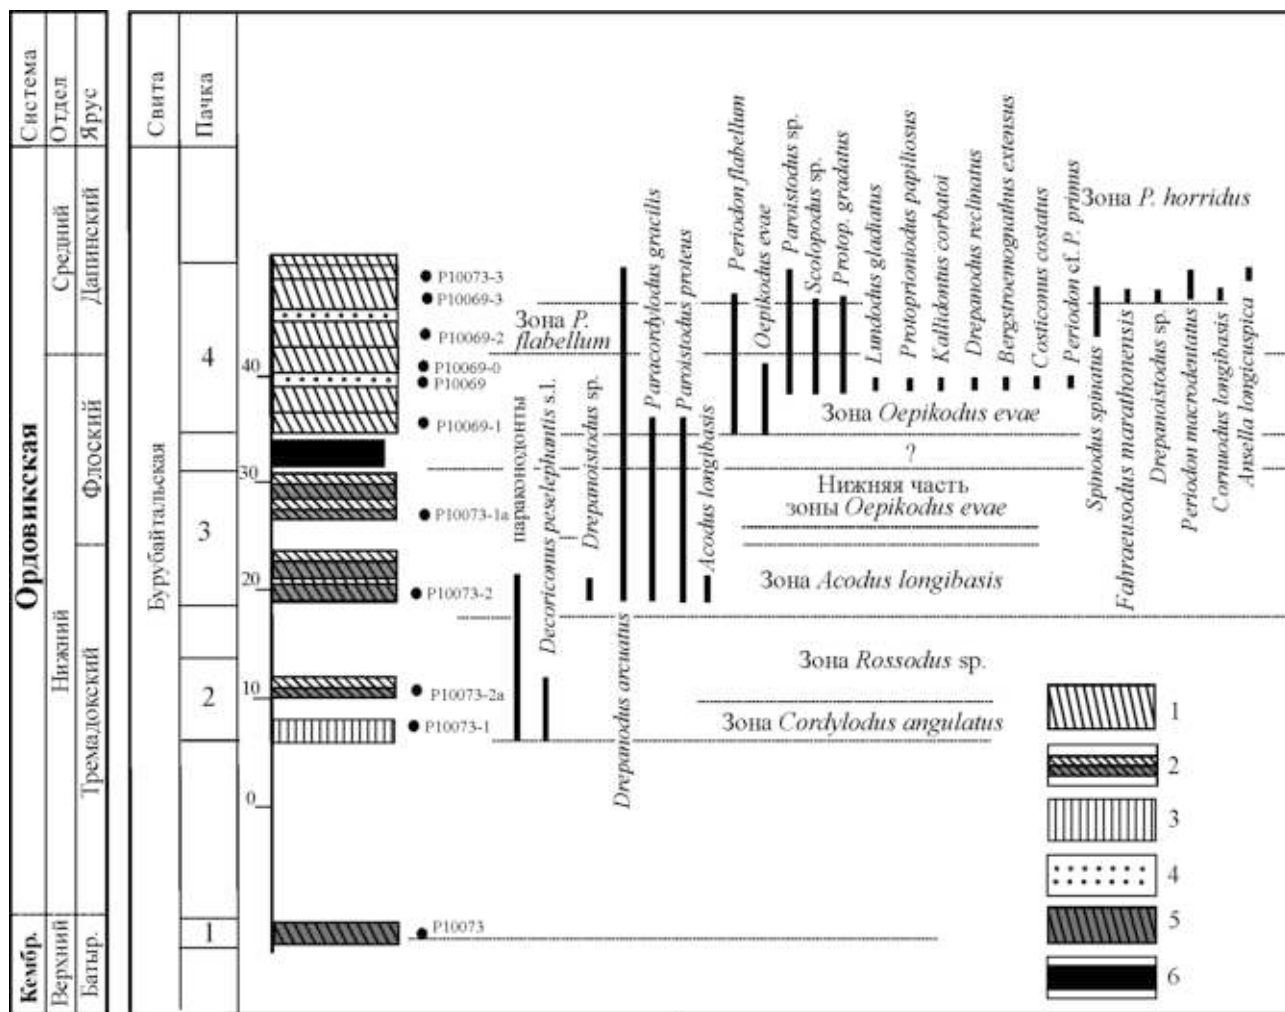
Система
Отдел
Ярус
Свита
Пачка

Ордовикская
Средний
Дапинский
Нижний
Флоский
Тремадокский
Кембр.
Верхний
Батыр.

Бурубайтальская
4
3
2
1

40
30
20
10
0

P10073-3
P10069-3
P10069-2
P10069-0
P10069
P10069-1
P10073-1a
P10073-2
P10073-2a
P10073-1
P10073

паракодонты
Decoriconus peselephantis s.l.
Drepanoistodus sp.
Drepanodus arcuatus
Paracordylodus gracilis
Paroistodus proteus
Acodus longibasis
Periodon flabellum
Oepikodus evae
Paroistodus sp.
Scolopodus sp.
Protop. gradatus
Lundodus gladiatus
Protoprioniodus papilosus
Kallidontus corbatoi
Drepanodus reclinatus
Bergstroemognathus extensus
Costiconus costatus
Periodon cf. P. primus
Зона P. horridus
Spinodus spinatus
Fahraeusodus marathonensis
Drepanoistodus sp.
Periodon macrodentatus
Cornuodus longibasis
Ansella longicuspica

Зона P. flabellum
Зона Oepikodus evae
?
Нижняя часть зоны Oepikodus evae
Зона Acodus longibasis
Зона Rossodus sp.
Зона Cordylodus angulatus

1
2
3
4
5
6